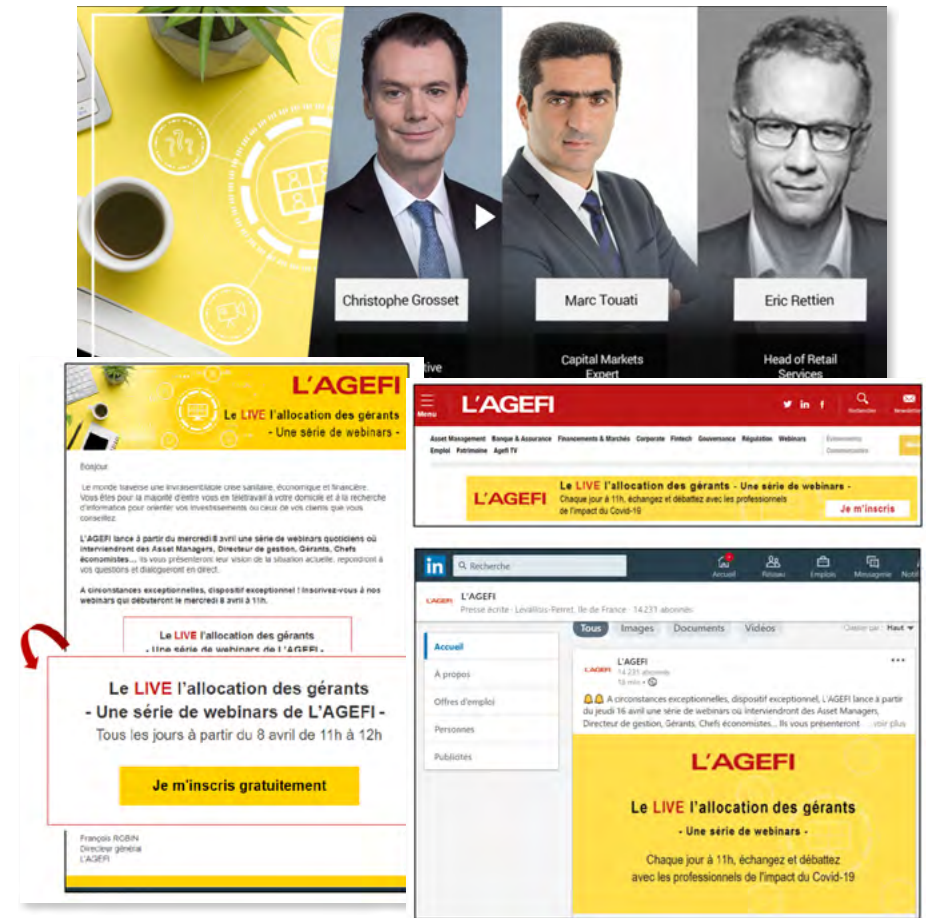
Christophe Grosset
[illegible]tive

Marc Touati
Capital Markets Expert

Eric Rettien
Head of Retail Services

L'AGEFI
Le LIVE l'allocation des gérants
- Une série de webinars -

Bonjour,

Le monde traverse une invraisemblable crise sanitaire, économique et financière. Vous êtes pour la majorité d'entre vous en télétravail à votre domicile et à la recherche d'information pour orienter vos investissements ou ceux de vos clients que vous conseillez.

L'AGEFI lance à partir du mercredi 8 avril une série de webinars quotidiens où interviendront des Asset Managers, Directeur de gestion, Gérants, Chefs économistes... Ils vous présenteront leur vision de la situation actuelle, répondront à vos questions et dialogueront en direct.

A circonstances exceptionnelles, dispositif exceptionnel ! Inscrivez-vous à nos webinars qui débuteront le mercredi 8 avril à 11h.

Le LIVE l'allocation des gérants
- Une série de webinars de L'AGEFI -

Le LIVE l'allocation des gérants
- Une série de webinars de L'AGEFI -
Tous les jours à partir du 8 avril de 11h à 12h

Je m'inscris gratuitement

François ROBIN
Directeur général
L'AGEFI

Menu
L'AGEFI
Recherche
Newsletter
Asset Management Banque & Assurance Financements & Marchés Corporate Fintech Gouvernance Régulation Webinars Emploi Patrimoine Agefi TV
Événements
Commentaires

L'AGEFI
Le LIVE l'allocation des gérants - Une série de webinars -
Chaque jour à 11h, échangez et débattez avec les professionnels de l'impact du Covid-19
Je m'inscris

in
Recherche
Accueil
Réseau
Emplois
Messagerie
Notif

L'AGEFI
L'AGEFI
Presse écrite · Levallois-Perret, Ile de France · 14 231 abonnés
Tous
Images
Documents
Vidéos
Classer par : Haut

Accueil
À propos
Offres d'emploi
Personnes
Publicités

L'AGEFI
L'AGEFI
14 231 abonnés
15 min •

A circonstances exceptionnelles, dispositif exceptionnel, L'AGEFI lance à partir du jeudi 16 avril une série de webinars où interviendront des Asset Managers, Directeur de gestion, Gérants, Chefs économistes... Ils vous présenteront ...voir plus

L'AGEFI
Le LIVE l'allocation des gérants
- Une série de webinars -
Chaque jour à 11h, échangez et débattez avec les professionnels de l'impact du Covid-19